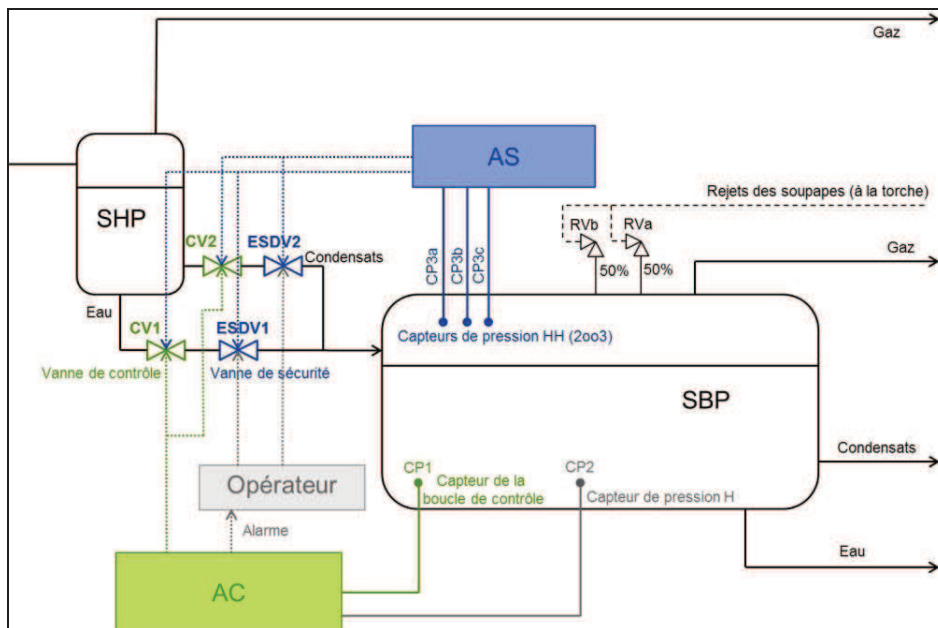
Gaz

AS

SHP

Rejets des soupapes (à la torche)

RVb

RVa

CV2

ESDV2

Condensats

CP3a

CP3b

CP3c

50%

50%

Gaz

Eau

CV1

ESDV1

Capteurs de pression HH (2oo3)

Vanne de contrôle

Vanne de sécurité

SBP

Condensats

CP1

Capteur de la boucle de contrôle

CP2

Capteur de pression H

Opérateur

Alarme

AC

Eau